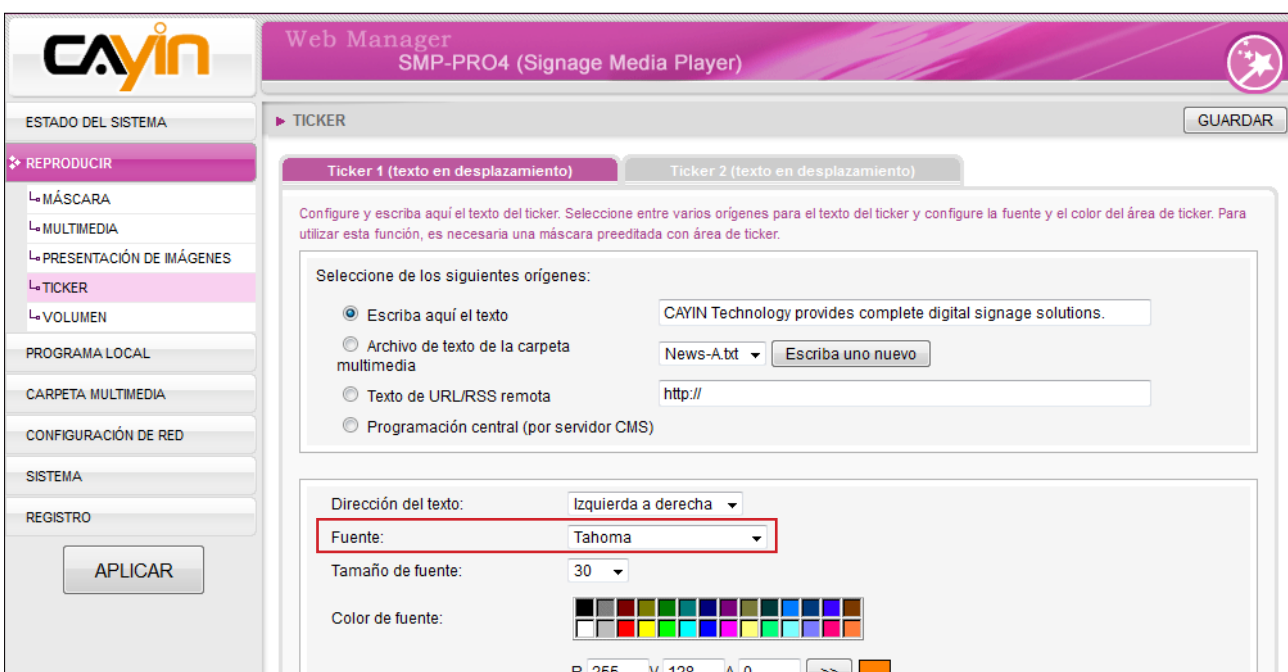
CAYIN

Web Manager
SMP-PRO4 (Signage Media Player)

ESTADO DEL SISTEMA
REPRODUCIR
MÁSCARA
MULTIMEDIA
PRESENTACIÓN DE IMÁGENES
TICKER
VOLUMEN
PROGRAMA LOCAL
CARPETA MULTIMEDIA
CONFIGURACIÓN DE RED
SISTEMA
REGISTRO
APLICAR

TICKER
GUARDAR

Ticker 1 (texto en desplazamiento)
Ticker 2 (texto en desplazamiento)

Configure y escriba aquí el texto del ticker. Seleccione entre varios orígenes para el texto del ticker y configure la fuente y el color del área de ticker. Para utilizar esta función, es necesaria una máscara preeditada con área de ticker.

Seleccione de los siguientes orígenes:

Escriba aquí el texto
CAYIN Technology provides complete digital signage solutions.
Archivo de texto de la carpeta multimedia
News-A.txt
Escriba uno nuevo
Texto de URL/RSS remota
http://
Programación central (por servidor CMS)

Dirección del texto:
Izquierda a derecha
Fuente:
Tahoma
Tamaño de fuente:
30
Color de fuente:

R 255 V 128 A 0 >>